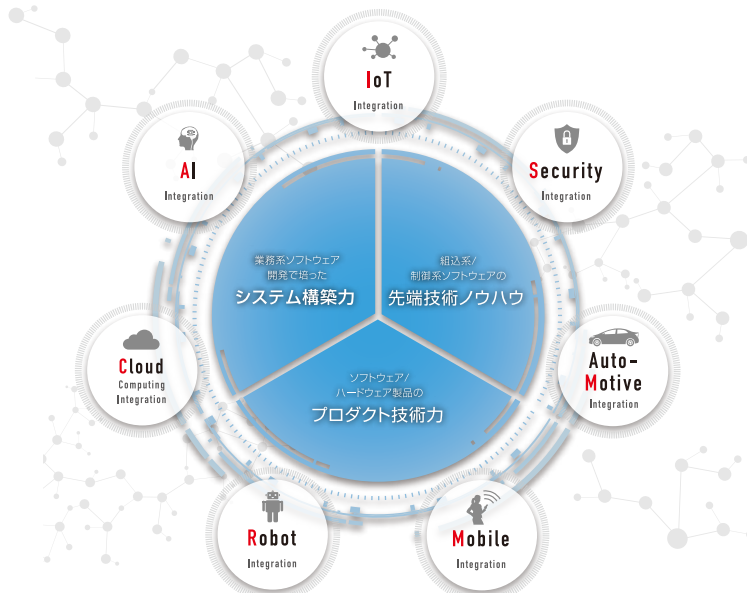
IoT
Integration

Security
Integration

AI
Integration

業務系ソフトウェア
開発で培った
システム構築力

組込系/
制御系ソフトウェアの
先端技術ノウハウ

ソフトウェア/
ハードウェア製品の
プロダクト技術力

Cloud
Computing
Integration

Auto-
Motive
Integration

Robot
Integration

Mobile
Integration